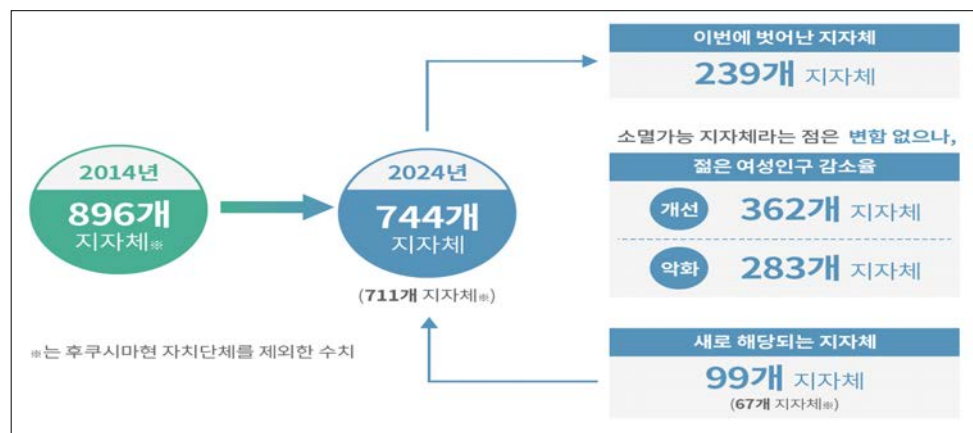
2014년
896개
지자체※

2024년
744개
지자체
(711개 지자체※)

※는 후쿠시마현 자치단체를 제외한 수치

이번에 벗어난 지자체
239개 지자체

소멸가능 지자체라는 점은 변함 없으나,
젊은 여성인구 감소율

개선 362개 지자체

악화 283개 지자체

새로 해당되는 지자체
99개 지자체
(67개 지자체※)